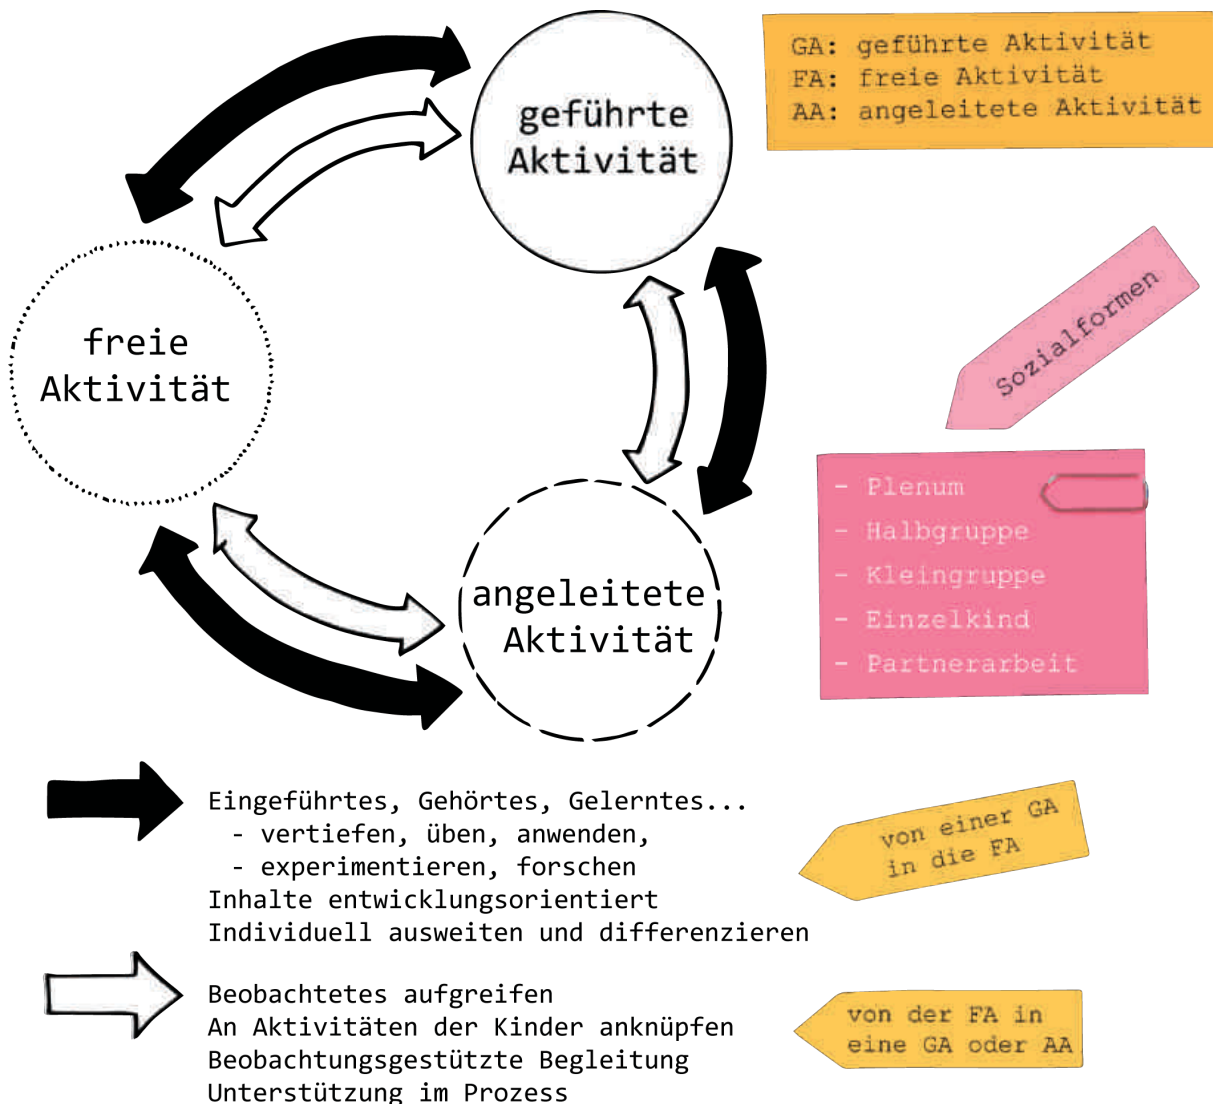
geführte Aktivität

GA: geführte Aktivität
FA: freie Aktivität
AA: angeleitete Aktivität

freie Aktivität

Sozialformen

- Plenum
- Halbgruppe
- Kleingruppe
- Einzelkind
- Partnerarbeit

angeleitete Aktivität

Eingeführtes, Gehörtes, Gelerntes...
- vertiefen, üben, anwenden,
- experimentieren, forschen
Inhalte entwicklungsorientiert
Individuell ausweiten und differenzieren

von einer GA in die FA

Beobachtetes aufgreifen
An Aktivitäten der Kinder anknüpfen
Beobachtungsgestützte Begleitung
Unterstützung im Prozess

von der FA in eine GA oder AA